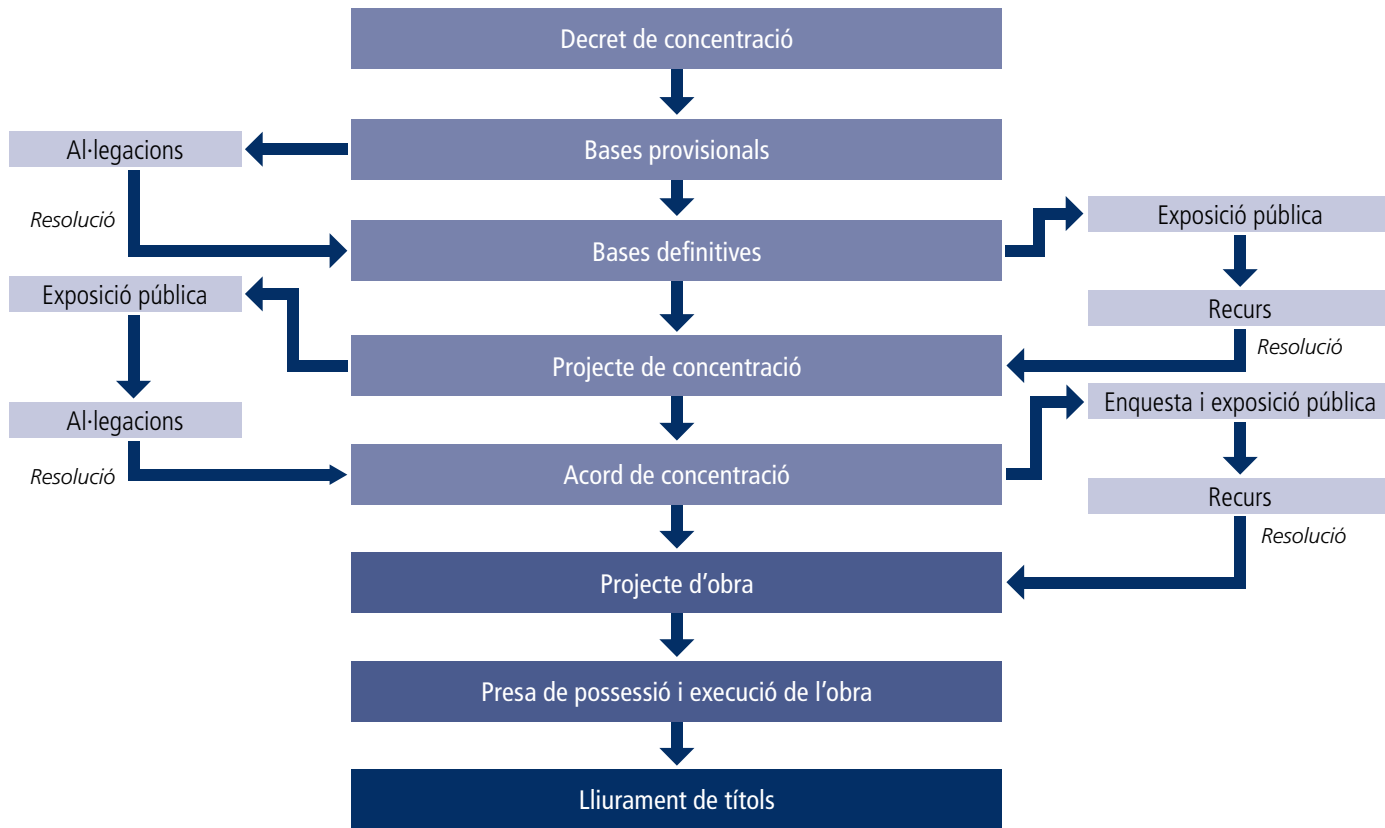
Decret de concentració

Bases provisionals

Al·legacions

Resolució

Bases definitives

Exposició pública

Recurs

Resolució

Exposició pública

Projecte de concentració

Al·legacions

Resolució

Acord de concentració

Enquesta i exposició pública

Recurs

Resolució

Projecte d'obra

Presa de possessió i execució de l'obra

Lliurament de títols